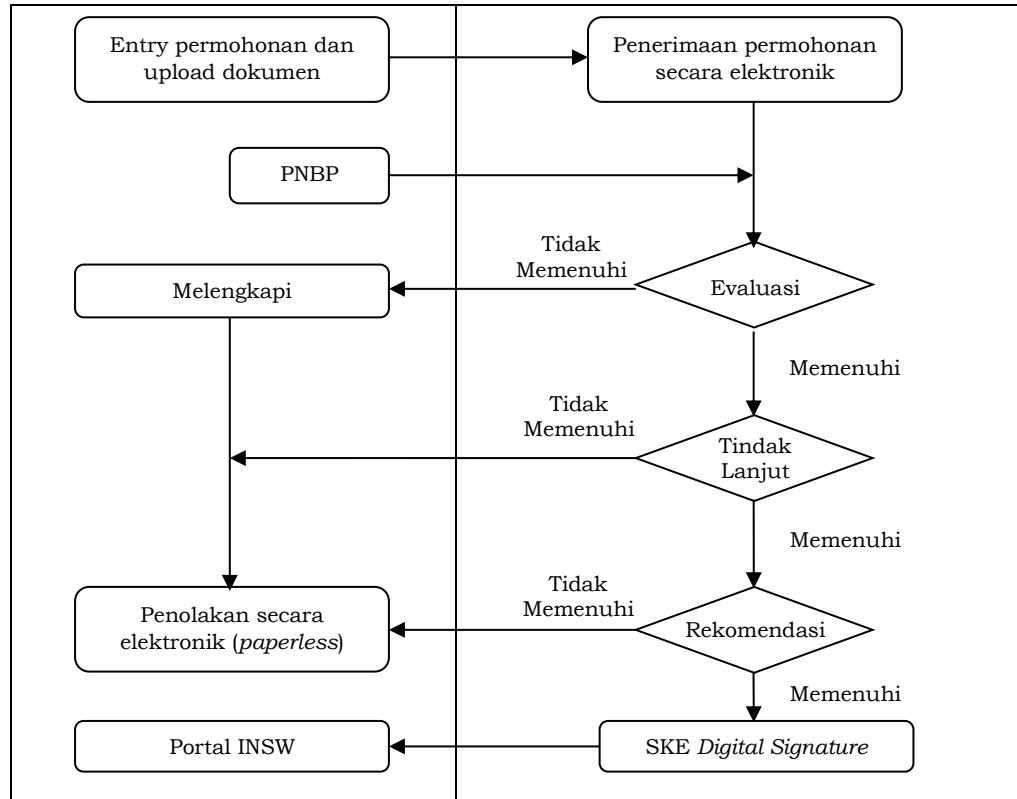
Entry permohonan dan upload dokumen

Penerimaan permohonan secara elektronik

PNBP

Tidak Memenuhi

Melengkapi

Evaluasi

Memenuhi

Tidak Memenuhi

Tindak Lanjut

Memenuhi

Tidak Memenuhi

Penolakan secara elektronik (*paperless*)

Rekomendasi

Memenuhi

Portal INSW

SKE *Digital Signature*